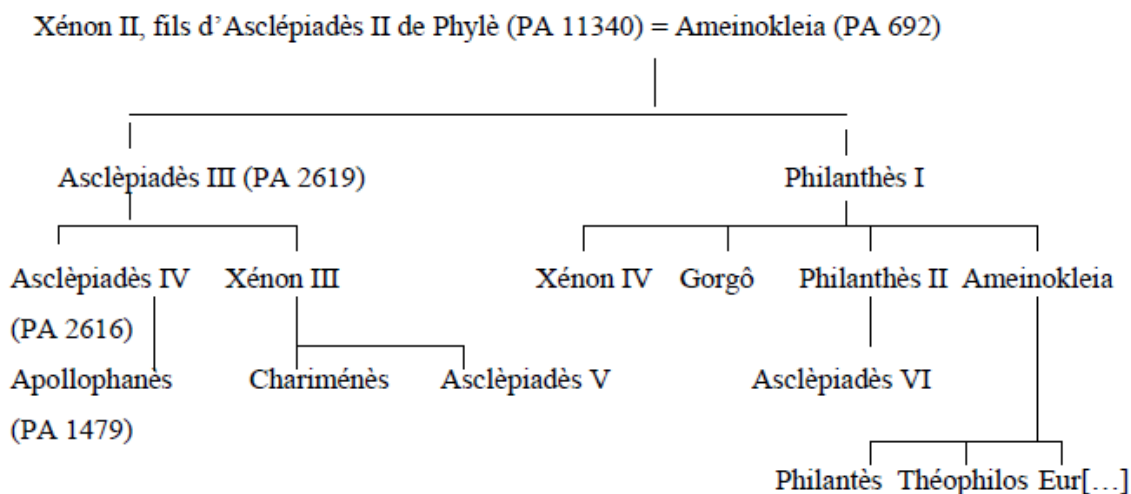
Xénon II, fils d'Asclépiadès II de Phylè (PA 11340) = Ameinokleia (PA 692)

Asclèpiadès III (PA 2619)

Philanthès I

Asclèpiadès IV (PA 2616)

Xénon III

Xénon IV

Gorgô

Philanthès II

Ameinokleia

Apollophanès (PA 1479)

Chariménès

Asclèpiadès V

Asclèpiadès VI

Philantès

Théophilos

Eur[…]